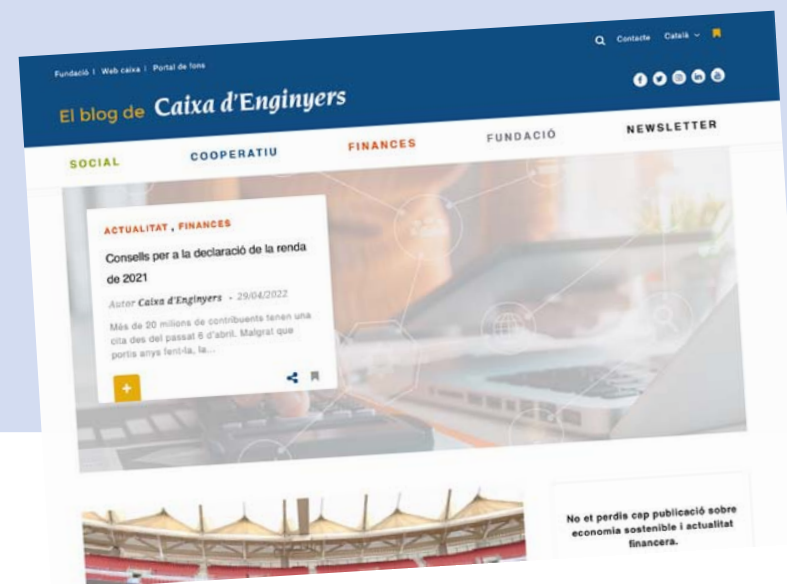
Fundació | Web caixa | Portal de fons

Contacte Català

El blog de Caixa d'Enginyers

SOCIAL COOPERATIU FINANCES FUNDACIÓ NEWSLETTER

ACTUALITAT , FINANCES

Consells per a la declaració de la renda de 2021

Autor Caixa d'Enginyers - 29/04/2022

Més de 20 milions de contribuents tenen una cita des del passat 6 d'abril. Malgrat que portis anys fent-la, la...

+

No et perdis cap publicació sobre economia sostenible i actualitat financera.